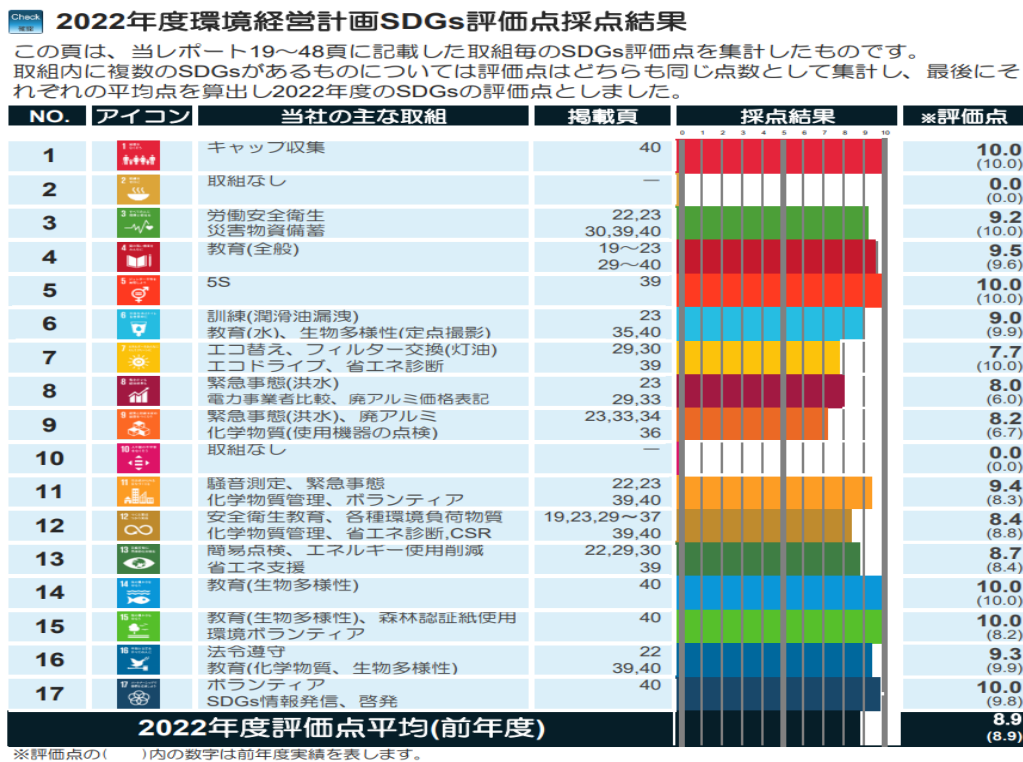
Check 確認 2022年度環境経営計画SDGs評価点採点結果

この頁は、当レポート19～48頁に記載した取組毎のSDGs評価点を集計したものです。取組内に複数のSDGsがあるものについては評価点はどちらも同じ点数として集計し、最後にそれぞれの平均点を算出し2022年度のSDGsの評価点としました。

| NO. | アイコン | 当社の主な取組 | 掲載頁 | 採点結果 0 1 2 3 4 5 6 7 8 9 10 | ※評価点 |
|---|---|---|---|---|---|
| 1 | | キャップ収集 | 40 | | 10.0 (10.0) |
| 2 | | 取組なし | ― | | 0.0 (0.0) |
| 3 | | 労働安全衛生 災害物資備蓄 | 22,23 30,39,40 | | 9.2 (10.0) |
| 4 | | 教育(全般) | 19～23 29～40 | | 9.5 (9.6) |
| 5 | | 5S | 39 | | 10.0 (10.0) |
| 6 | | 訓練(潤滑油漏洩) 教育(水)、生物多様性(定点撮影) | 23 35,40 | | 9.0 (9.9) |
| 7 | | エコ替え、フィルター交換(灯油) エコドライブ、省エネ診断 | 29,30 39 | | 7.7 (10.0) |
| 8 | | 緊急事態(洪水) 電力事業者比較、廃アルミ価格表記 | 23 29,33 | | 8.0 (6.0) |
| 9 | | 緊急事態(洪水)、廃アルミ 化学物質(使用機器の点検) | 23,33,34 36 | | 8.2 (6.7) |
| 10 | | 取組なし | ― | | 0.0 (0.0) |
| 11 | | 騒音測定、緊急事態 化学物質管理、ボランティア | 22,23 39,40 | | 9.4 (8.3) |
| 12 | | 安全衛生教育、各種環境負荷物質 化学物質管理、省エネ診断,CSR | 19,23,29～37 39,40 | | 8.4 (8.8) |
| 13 | | 簡易点検、エネルギー使用削減 省エネ支援 | 22,29,30 39 | | 8.7 (8.4) |
| 14 | | 教育(生物多様性) | 40 | | 10.0 (10.0) |
| 15 | | 教育(生物多様性)、森林認証紙使用 環境ボランティア | 40 | | 10.0 (8.2) |
| 16 | | 法令遵守 教育(化学物質、生物多様性) | 22 39,40 | | 9.3 (9.9) |
| 17 | | ボランティア SDGs情報発信、啓発 | 40 | | 10.0 (9.8) |
| 2022年度評価点平均(前年度) | | | | | 8.9 (8.9) |

※評価点の(　)内の数字は前年度実績を表します。